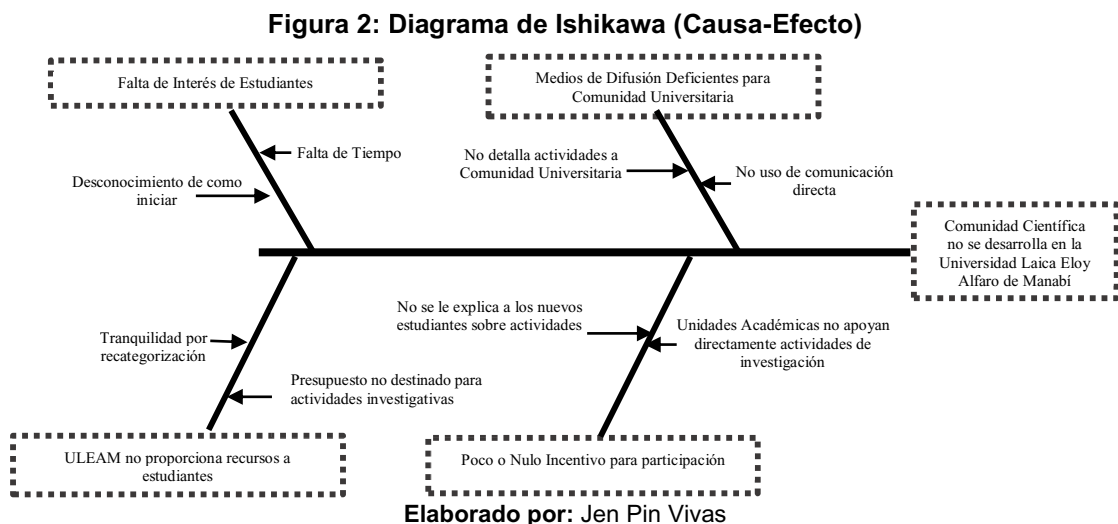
Figura 2: Diagrama de Ishikawa (Causa-Efecto)

Falta de Interés de Estudiantes

Falta de Tiempo

Desconocimiento de como iniciar

Medios de Difusión Deficientes para Comunidad Universitaria

No detalla actividades a Comunidad Universitaria

No uso de comunicación directa

Comunidad Científica no se desarrolla en la Universidad Laica Eloy Alfaro de Manabí

Tranquilidad por recategorización

Presupuesto no destinado para actividades investigativas

ULEAM no proporciona recursos a estudiantes

No se le explica a los nuevos estudiantes sobre actividades

Unidades Académicas no apoyan directamente actividades de investigación

Poco o Nulo Incentivo para participación

Elaborado por: Jen Pin Vivas